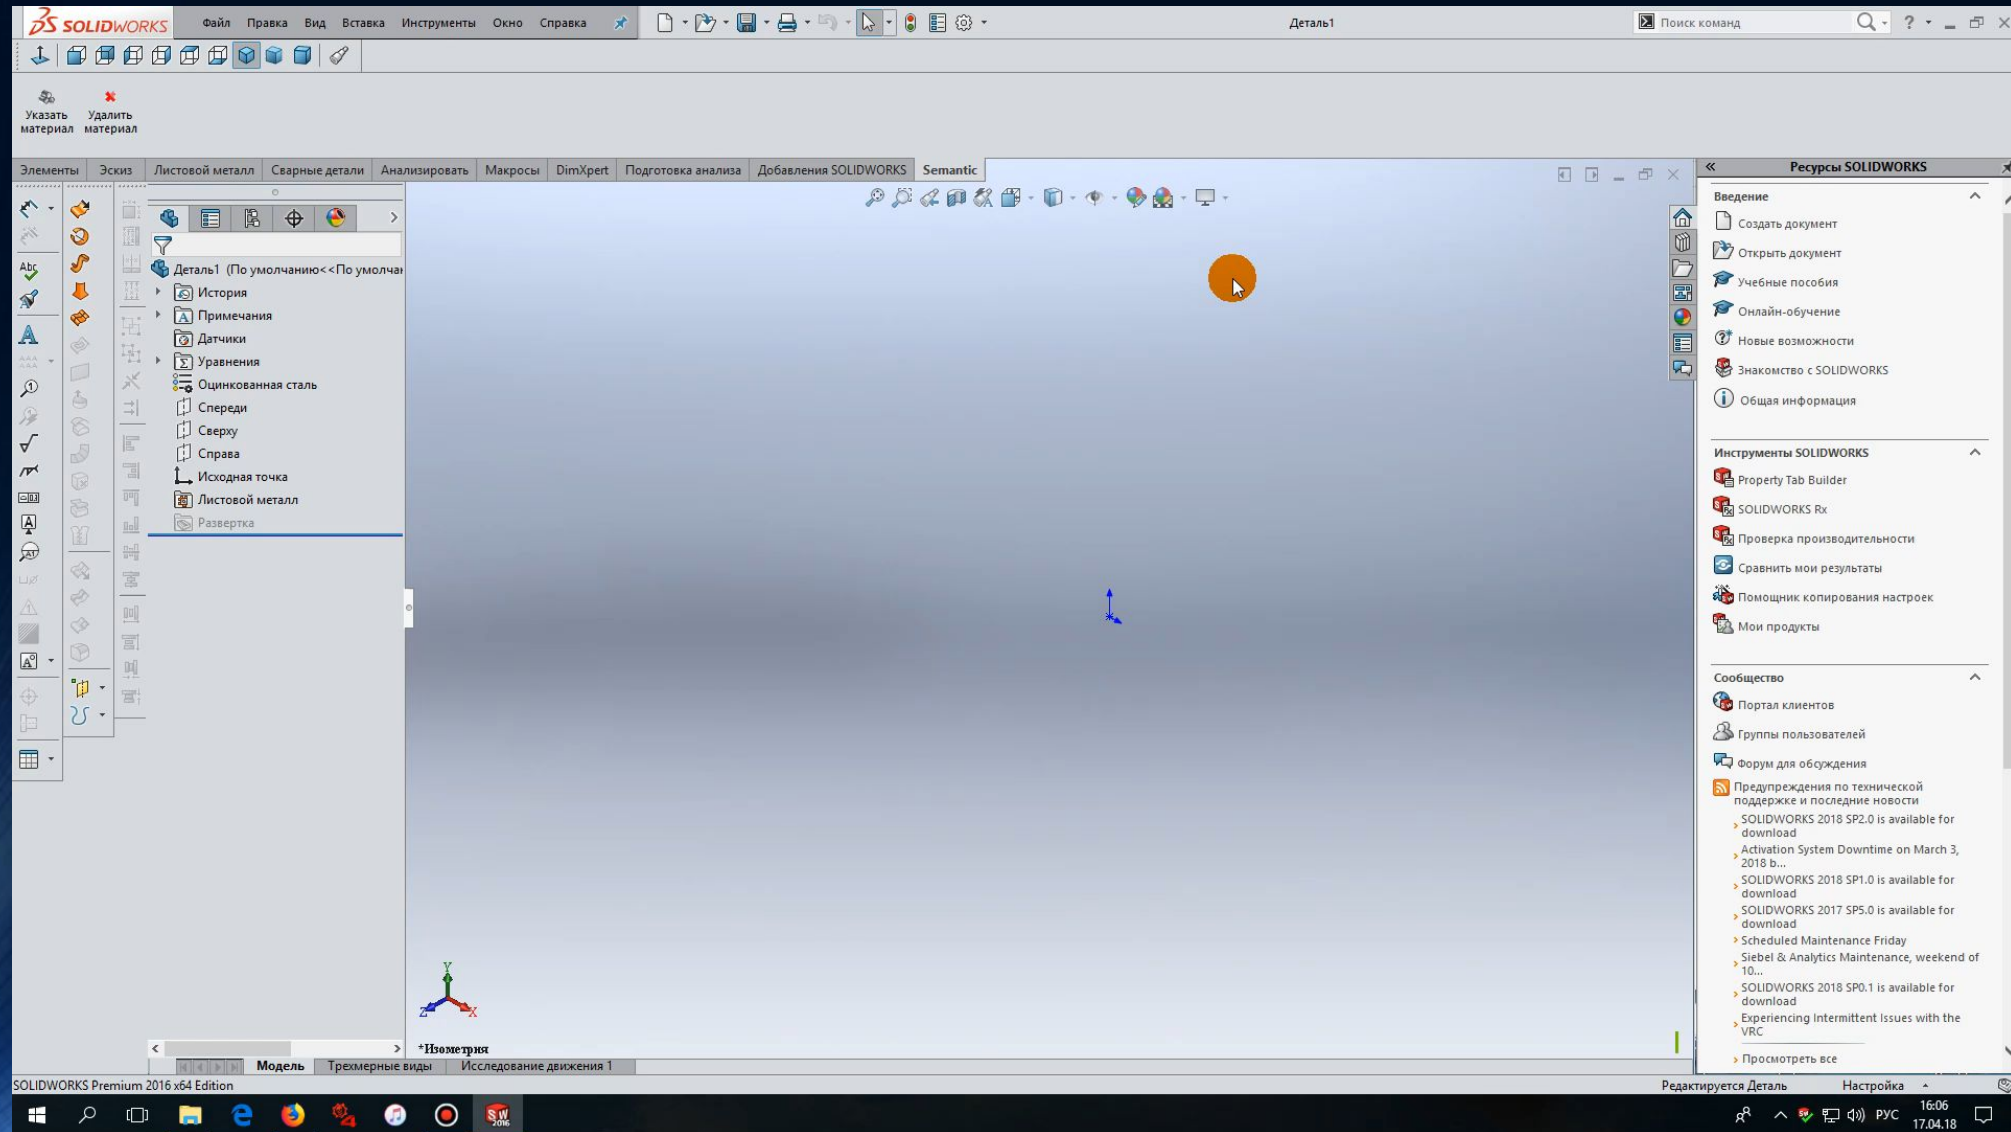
SOLIDWORKS Файл Правка Вид Вставка Инструменты Окно Справка Деталь1 Поиск команд

Указать материал
Удалить материал

Элементы Эскиз Листовой металл Сварные детали Анализировать Макросы DimXpert Подготовка анализа Добавления SOLIDWORKS Semantic

Деталь1 (По умолчанию<<По умолча
История
Примечания
Датчики
Уравнения
Оцинкованная сталь
Спереди
Сверху
Справа
Исходная точка
Листовой металл
Развертка

*Изометрия

Модель Трехмерные виды Исследование движения 1

Ресурсы SOLIDWORKS

Введение
Создать документ
Открыть документ
Учебные пособия
Онлайн-обучение
Новые возможности
Знакомство с SOLIDWORKS
Общая информация

Инструменты SOLIDWORKS
Property Tab Builder
SOLIDWORKS Rx
Проверка производительности
Сравнить мои результаты
Помощник копирования настроек
Мои продукты

Сообщество
Портал клиентов
Группы пользователей
Форум для обсуждения
Предупреждения по технической поддержке и последние новости
SOLIDWORKS 2018 SP2.0 is available for download
Activation System Downtime on March 3, 2018 b...
SOLIDWORKS 2018 SP1.0 is available for download
SOLIDWORKS 2017 SP5.0 is available for download
Scheduled Maintenance Friday
Siebel & Analytics Maintenance, weekend of 10...
SOLIDWORKS 2018 SP0.1 is available for download
Experiencing Intermittent Issues with the VRC
Просмотреть все

SOLIDWORKS Premium 2016 x64 Edition
Редактируется Деталь Настройка

РУС 16:06 17.04.18